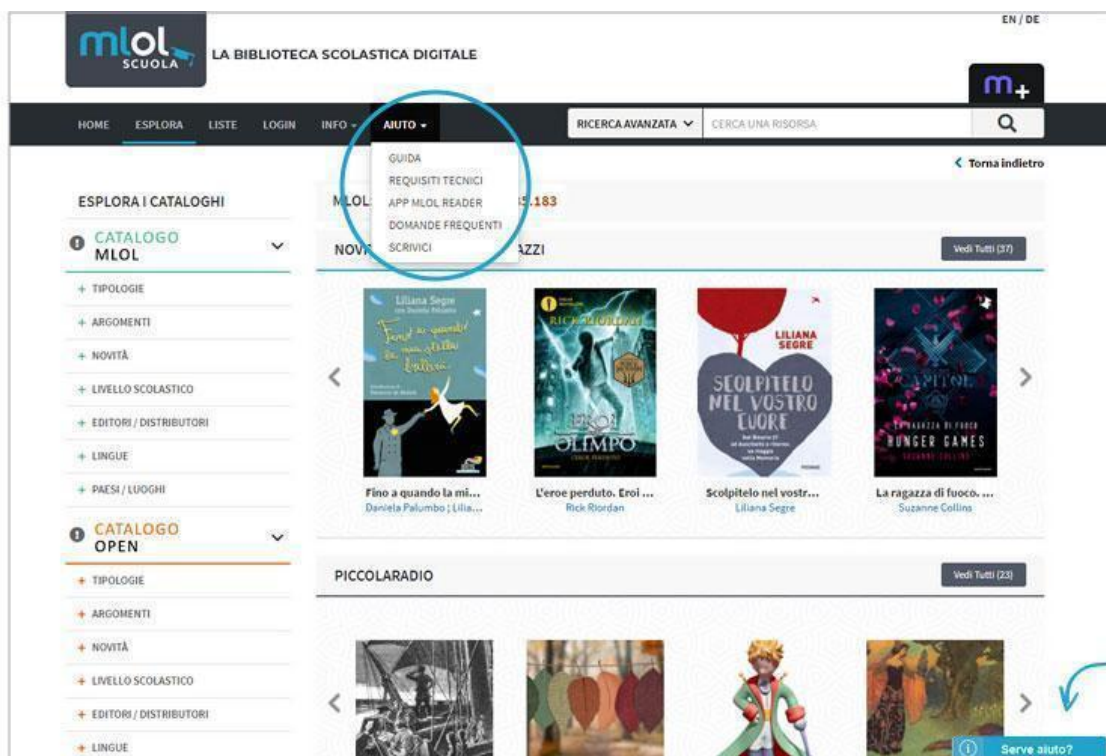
mlol SCUOLA LA BIBLIOTECA SCOLASTICA DIGITALE

EN / DE

m+

HOME ESPLORA LISTE LOGIN INFO AIUTO

RICERCA AVANZATA CERCA UNA RISORSA

GUIDA
REQUISITI TECNICI
APP MLOL READER
DOMANDE FREQUENTI
SCRIVICI

Torna indietro

ESPLORA I CATALOGHI

CATALOGO MLOL

+ TIPOLOGIE
+ ARGOMENTI
+ NOVITÀ
+ LIVELLO SCOLASTICO
+ EDITORI / DISTRIBUTORI
+ LINGUE
+ PAESI / LUOGHI

CATALOGO OPEN

+ TIPOLOGIE
+ ARGOMENTI
+ NOVITÀ
+ LIVELLO SCOLASTICO
+ EDITORI / DISTRIBUTORI
+ LINGUE

MLOL: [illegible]5.183

NOV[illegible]AZZI

Vedi Tutti (37)

Fino a quando la mi...
Daniela Palumbo ; Lilia...

L'eroe perduto. Eroi ...
Rick Riordan

Scolpitelo nel vostr...
Liliana Segre

La ragazza di fuoco. ...
Suzanne Collins

PICCOLARADIO

Vedi Tutti (23)

Serve aiuto?